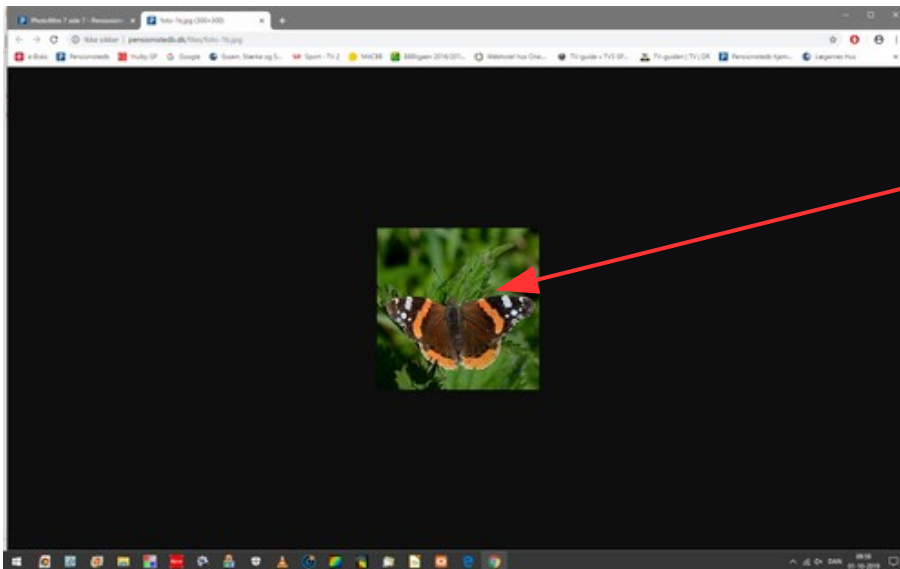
Photofilme 7 side 7 - Pensionist ×
foto-1a.jpg (300×300) ×
+
Ikke sikker | pensionistedb.dk/files/foto-1a.jpg
e-Boks
Pensionisteds
Nulby GF
Google
Gæve, Stærke og S...
Sport - TV 2
MitCBB
BBBligaen 2016/201...
Webhotel hos One...
TV-guide • TV3 GF...
TV-guiden | TV | DR
Pensionisteds hjem...
Lægernes Hus
DAN
09:58
01-10-2019